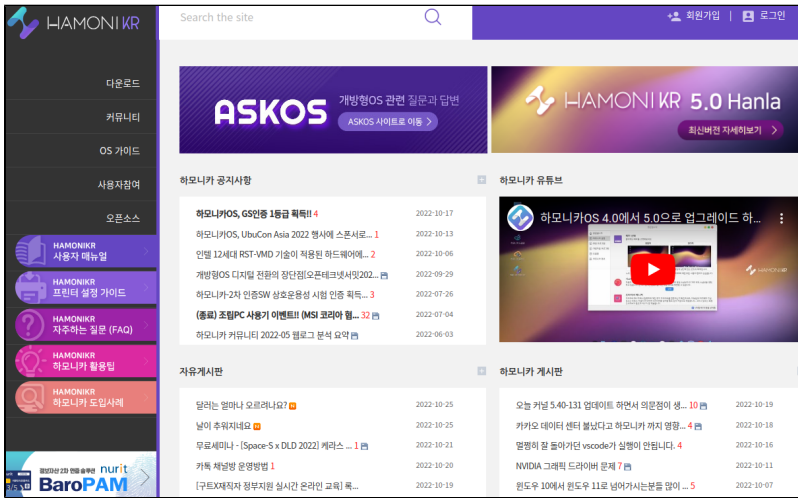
HAMONI KR

Search the site

회원가입 | 로그인

다운로드

커뮤니티

OS 가이드

사용자참여

오픈소스

HAMONIKR
사용자 매뉴얼

HAMONIKR
프린터 설정 가이드

HAMONIKR
자주하는 질문 (FAQ)

HAMONIKR
하모니카 활용팁

HAMONIKR
하모니카 도입사례

nurit
BaroPAM

ASKOS 개방형OS 관련 질문과 답변
ASKOS 사이트로 이동

HAMONI KR 5.0 Hanla
최신버전 자세히보기

하모니카 공지사항

| | |
|---|---|
| 하모니카OS, GS인증 1등급 획득!! 4 | 2022-10-17 |
| 하모니카OS, UbuCon Asia 2022 행사에 스폰서로... 1 | 2022-10-13 |
| 인텔 12세대 RST-VMD 기술이 적용된 하드웨어에... 2 | 2022-10-06 |
| 개방형OS 디지털 전환의 장단점[오픈테크넷서밋202... | 2022-09-29 |
| 하모니카-2차 인증SW 상호운용성 시험 인증 획득... 3 | 2022-07-26 |
| (종료) 조립PC 사용기 이벤트!! (MSI 코리아 협... 32 | 2022-07-04 |
| 하모니카 커뮤니티 2022-05 웹로그 분석 요약 | 2022-06-03 |

하모니카 유튜브

하모니카OS 4.0에서 5.0으로 업그레이드 하...

자유게시판

| | |
|---|---|
| 달러는 얼마나 오르려나요? | 2022-10-25 |
| 날이 추워지네요 | 2022-10-25 |
| 무료세미나 - [Space-S x DLD 2022] 케러스 ... 1 | 2022-10-21 |
| 카톡 채널방 운영방법 1 | 2022-10-20 |
| [구트X재지자 정부지원 실시간 온라인 교육] 록... | 2022-10-19 |

하모니카 게시판

| | |
|---|---|
| 오늘 커널 5.40-131 업데이트 하면서 의문점이 생... 10 | 2022-10-19 |
| 카카오 데이터 센터 불났다고 하모니카 까지 영향... 4 | 2022-10-18 |
| 멀쩡히 잘 돌아가던 vscode가 실행이 안됩니다. 4 | 2022-10-16 |
| NVIDIA 그래픽 드라이버 문제 7 | 2022-10-11 |
| 윈도우 10에서 윈도우 11로 넘어가시는분들 많이 ... 5 | 2022-10-07 |